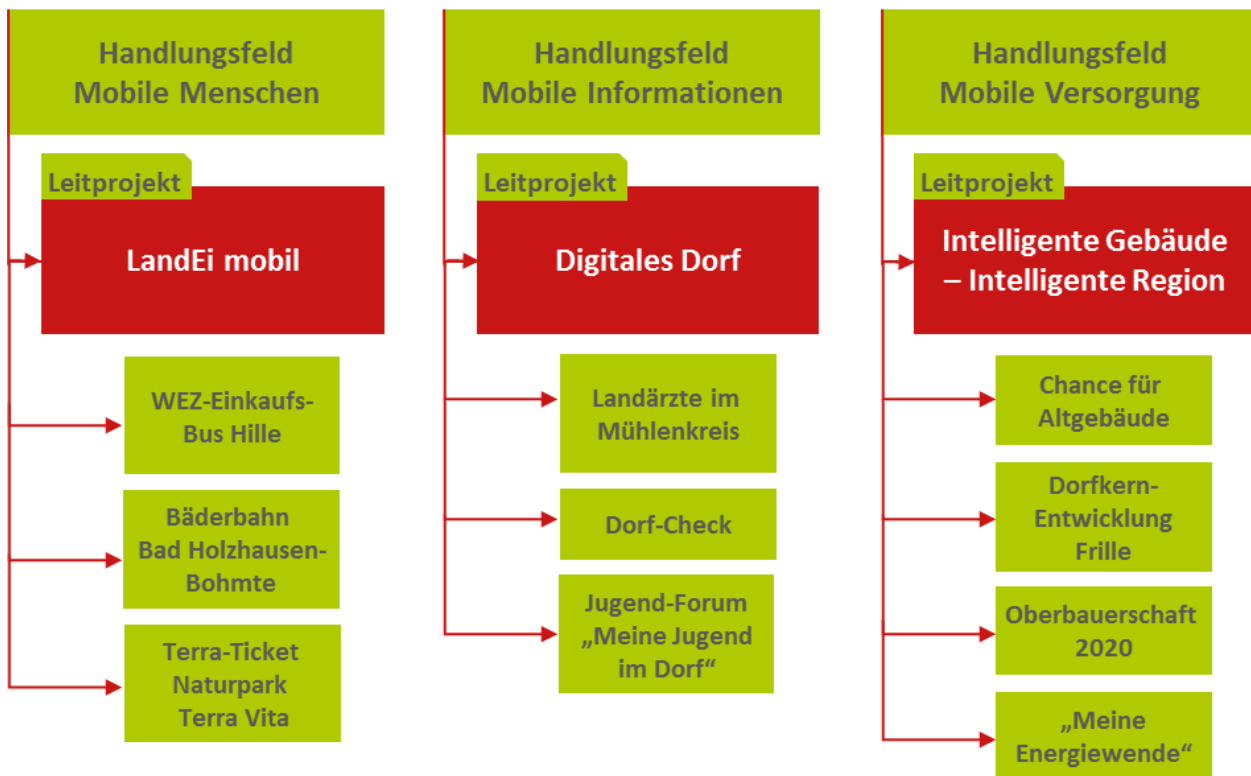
Handlungsfeld
Mobile Menschen

Leitprojekt

LandEi mobil

WEZ-Einkaufs-Bus Hille

Bäderbahn Bad Holzhausen-Bohmte

Terra-Ticket Naturpark Terra Vita

Handlungsfeld
Mobile Informationen

Leitprojekt

Digitales Dorf

Landärzte im Mühlenkreis

Dorf-Check

Jugend-Forum „Meine Jugend im Dorf“

Handlungsfeld
Mobile Versorgung

Leitprojekt

Intelligente Gebäude – Intelligente Region

Chance für Altgebäude

Dorfkern-Entwicklung Frille

Oberbauerschaft 2020

„Meine Energiewende“